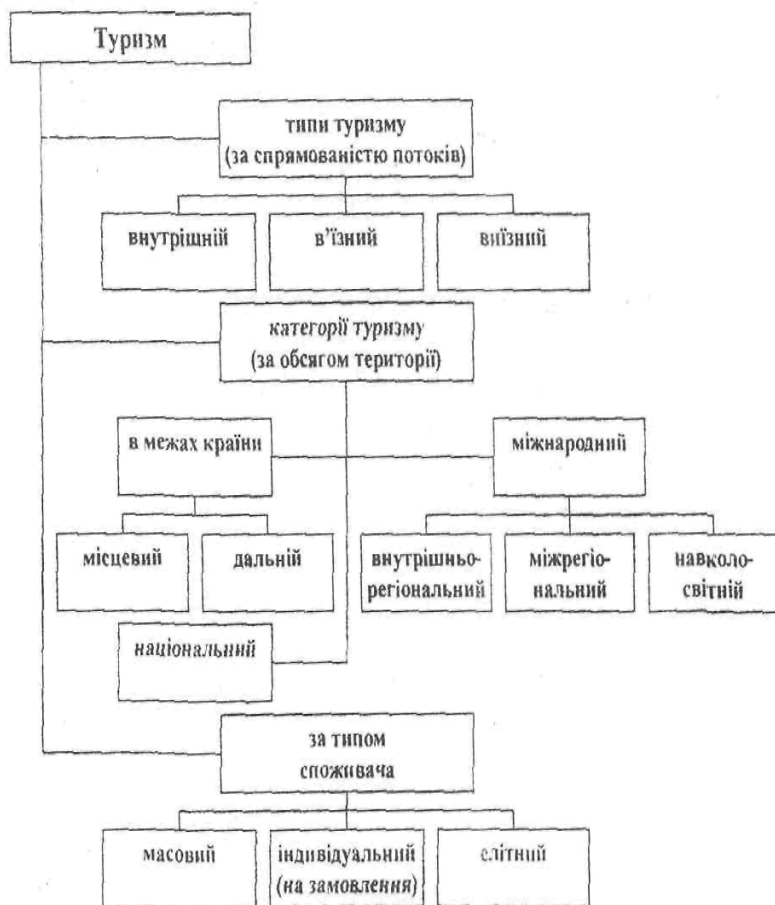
Туризм

типи туризму (за спрямованістю потоків)

внутрішній

в'їзний

виїзний

категорії туризму (за обсягом території)

в межах країни

міжнародний

місцевий

дальній

внутрішньо-регіональний

міжрегіональний

навколосвітній

національний

за типом споживача

масовий

індивідуальний (на замовлення)

елітний